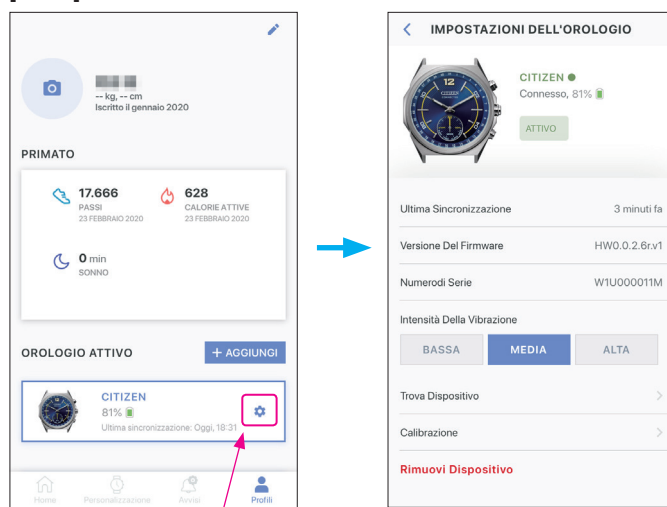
-- kg, -- cm
Iscritto il gennaio 2020

PRIMATO

17.666
PASSI
23 FEBBRAIO 2020

628
CALORIE ATTIVE
23 FEBBRAIO 2020

0 min
SONNO

OROLOGIO ATTIVO

+ AGGIUNGI

CITIZEN
81%
Ultima sincronizzazione: Oggi, 18:31

Home
Personalizzazione
Avvisi
Profili

IMPOSTAZIONI DELL'OROLOGIO

CITIZEN
Connesso, 81%

ATTIVO

Ultima Sincronizzazione
3 minuti fa

Versione Del Firmware
HW0.0.2.6r.v1

Numerodi Serie
W1U000011M

Intensità Della Vibrazione

BASSA
MEDIA
ALTA

Trova Dispositivo

Calibrazione

Rimuovi Dispositivo